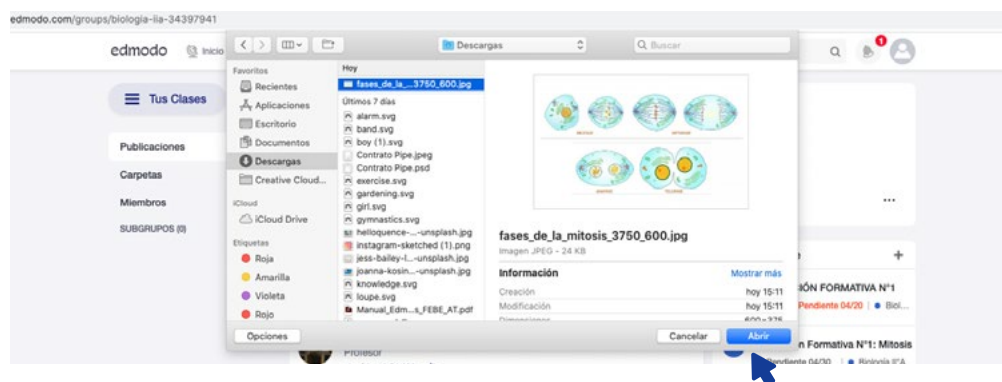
edmodo.com/groups/biologia-iia-34397941

edmodo Inicio

Tus Clases

Publicaciones
Carpetas
Miembros
SUBGRUPOS (0)

Descargas
Buscar

Favoritos
Recientes
Aplicaciones
Escritorio
Documentos
Descargas
Creative Cloud...
iCloud
iCloud Drive
Etiquetas
Roja
Amarilla
Violeta
Rojo

Hoy
fases_de_la_...3750_600.jpg
Últimos 7 días
alarm.svg
band.svg
boy (1).svg
Contrato Pipe.jpeg
Contrato Pipe.psd
exercise.svg
gardening.svg
girl.svg
gymnastics.svg
helloquence-...-unsplash.jpg
instagram-sketched (1).png
jess-bailey-l...-unsplash.jpg
joanna-kosin...-unsplash.jpg
knowledge.svg
loupe.svg
Manual_Edm...s_FEBE_AT.pdf

fases_de_la_mitosis_3750_600.jpg
Imagen JPEG - 24 KB

Información
Mostrar más
Creación hoy 15:11
Modificación hoy 15:11
Dimensiones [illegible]

Opciones
Cancelar
Abrir

1
...
+
IÓN FORMATIVA N°1
Pendiente 04/20 • Biol...
n Formativa N°1: Mitosis
Pendiente 04/30 • Biología II°A
Profesor